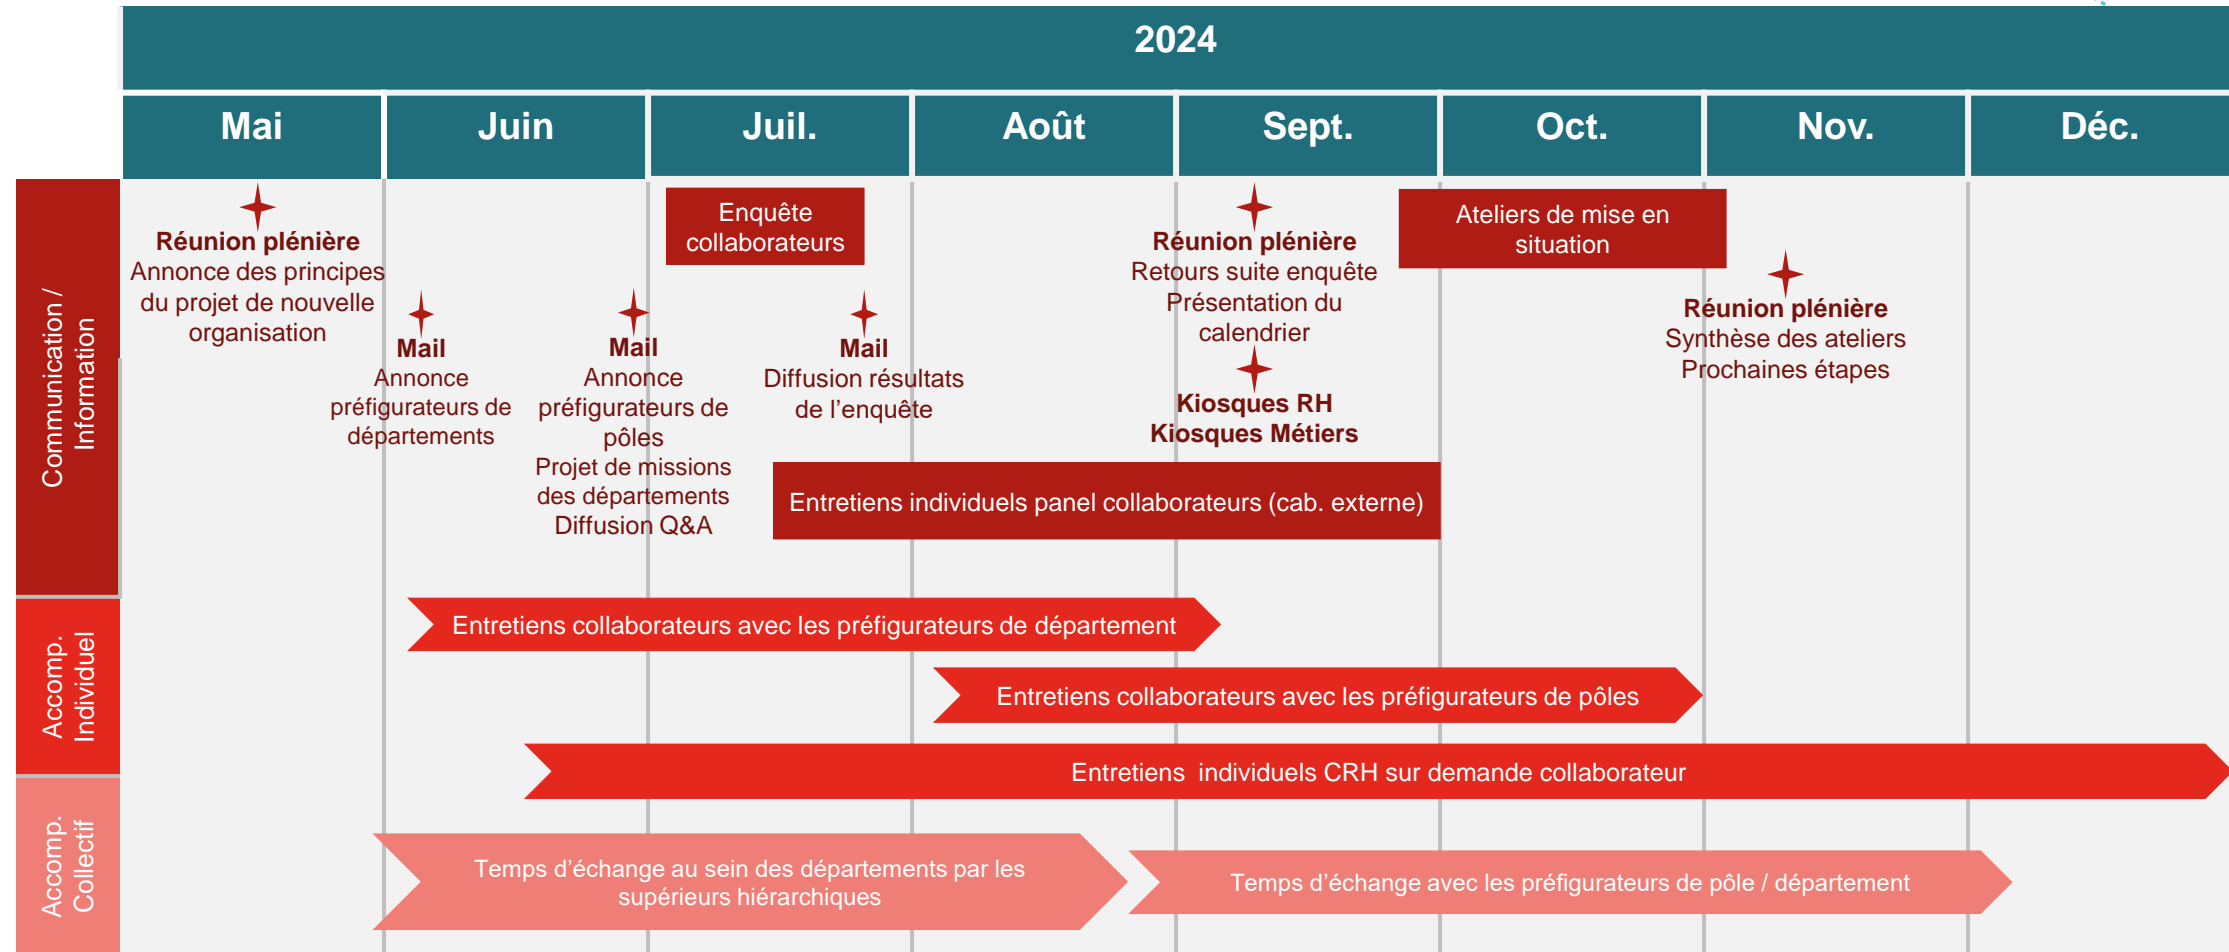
2024

| Mai | Juin | Juil. | Août | Sept. | Oct. | Nov. | Déc. |
|---|---|---|---|---|---|---|---|

Communication / Information

**Réunion plénière**
Annonce des principes du projet de nouvelle organisation

**Mail**
Annonce préfigurateurs de départements

**Mail**
Annonce préfigurateurs de pôles
Projet de missions des départements
Diffusion Q&A

Enquête collaborateurs

**Mail**
Diffusion résultats de l'enquête

**Réunion plénière**
Retours suite enquête
Présentation du calendrier

**Kiosques RH**
**Kiosques Métiers**

Ateliers de mise en situation

**Réunion plénière**
Synthèse des ateliers
Prochaines étapes

Entretiens individuels panel collaborateurs (cab. externe)

Accomp. Individuel

Entretiens collaborateurs avec les préfigurateurs de département

Entretiens collaborateurs avec les préfigurateurs de pôles

Entretiens individuels CRH sur demande collaborateur

Accomp. Collectif

Temps d'échange au sein des départements par les supérieurs hiérarchiques

Temps d'échange avec les préfigurateurs de pôle / département